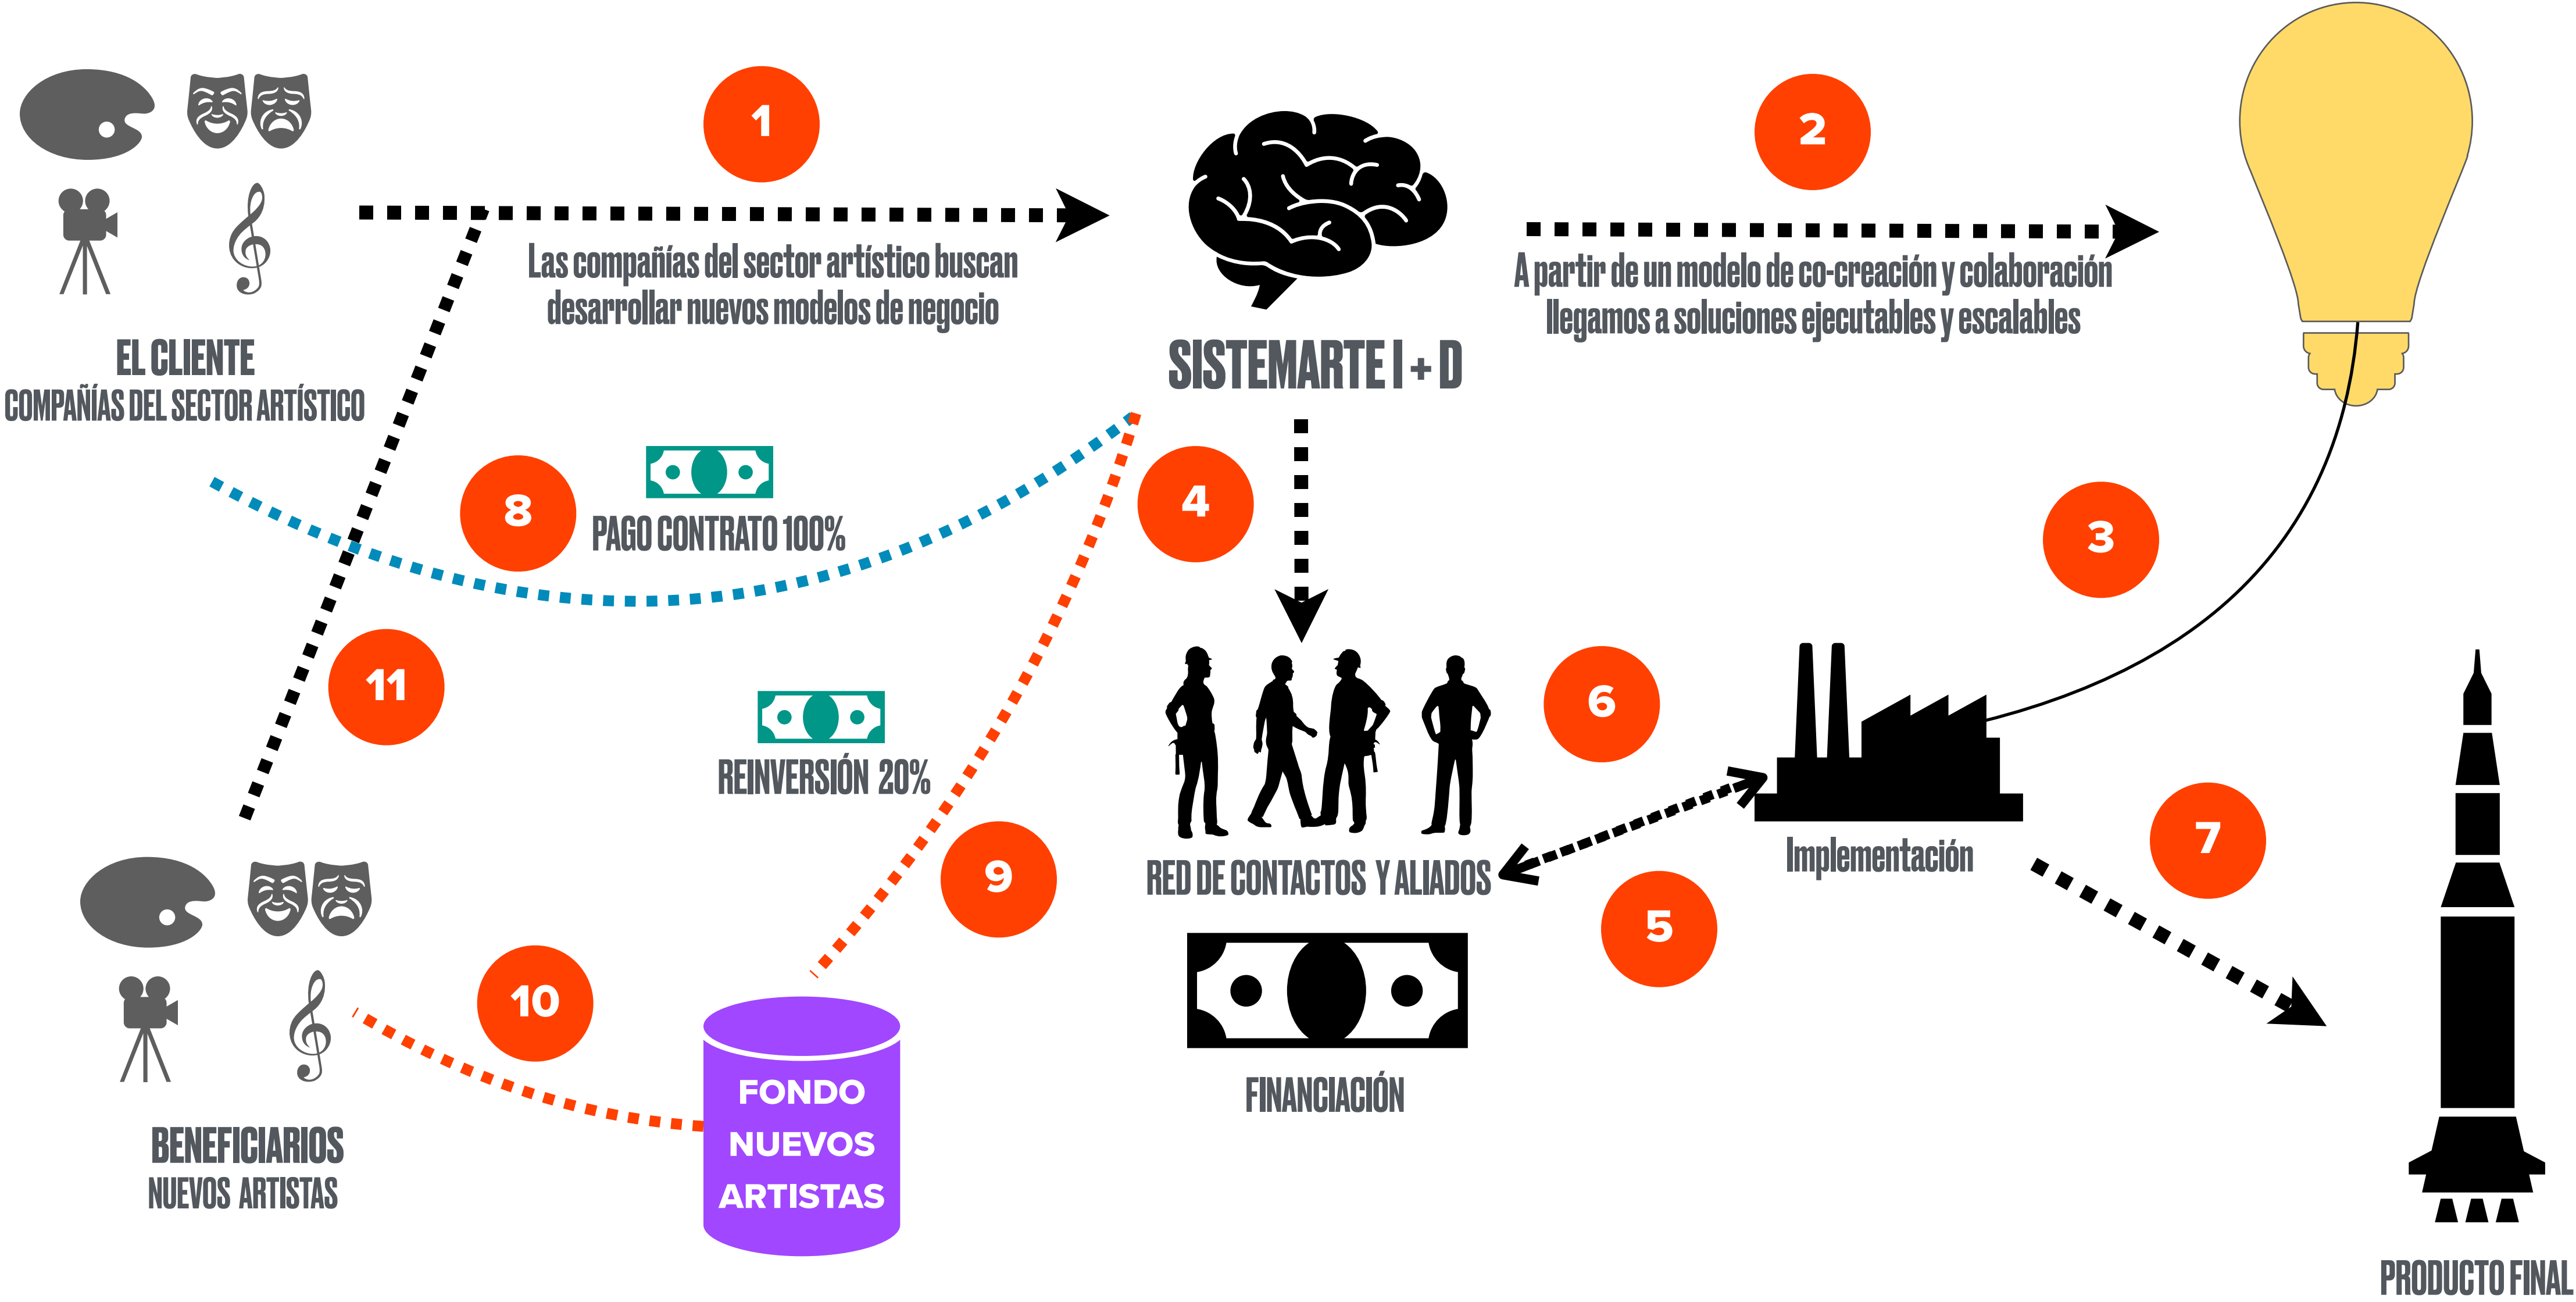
1

Las compañías del sector artístico buscan desarrollar nuevos modelos de negocio

2

A partir de un modelo de co-creación y colaboración llegamos a soluciones ejecutables y escalables

EL CLIENTE
COMPAÑÍAS DEL SECTOR ARTÍSTICO

SISTEMARTE I + D

8

PAGO CONTRATO 100%

4

3

11

REINVERSIÓN 20%

6

RED DE CONTACTOS Y ALIADOS

Implementación

7

5

9

10

BENEFICIARIOS
NUEVOS ARTISTAS

FONDO NUEVOS ARTISTAS

FINANCIACIÓN

PRODUCTO FINAL